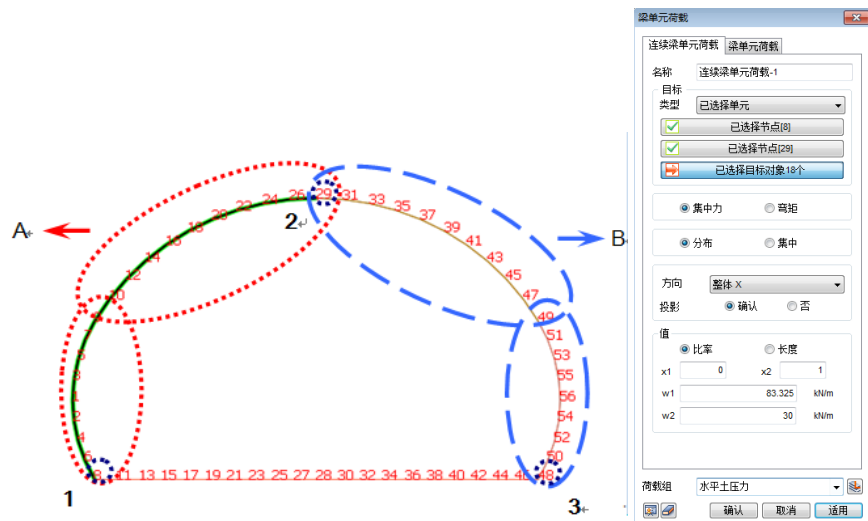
A
B
2
1
3
8 11 13 15 17 19 21 23 25 27 28 30 32 34 36 38 40 42 44 46 48
6 4 2 1 3 5 7 9 10 12 14 16 18 20 22 24 26 29 31 33 35 37 39 41 43 45 47 49 51 53 55 56 54 52 50

梁单元荷载
连续梁单元荷载 梁单元荷载
名称 连续梁单元荷载-1
目标
类型 已选择单元
已选择节点[8]
已选择节点[29]
已选择目标对象18个
集中力 弯矩
分布 集中
方向 整体 X
投影 确认 否
值
比率 长度
x1 0 x2 1
w1 83.325 kN/m
w2 30 kN/m
荷载组 水平土压力
确认 取消 适用